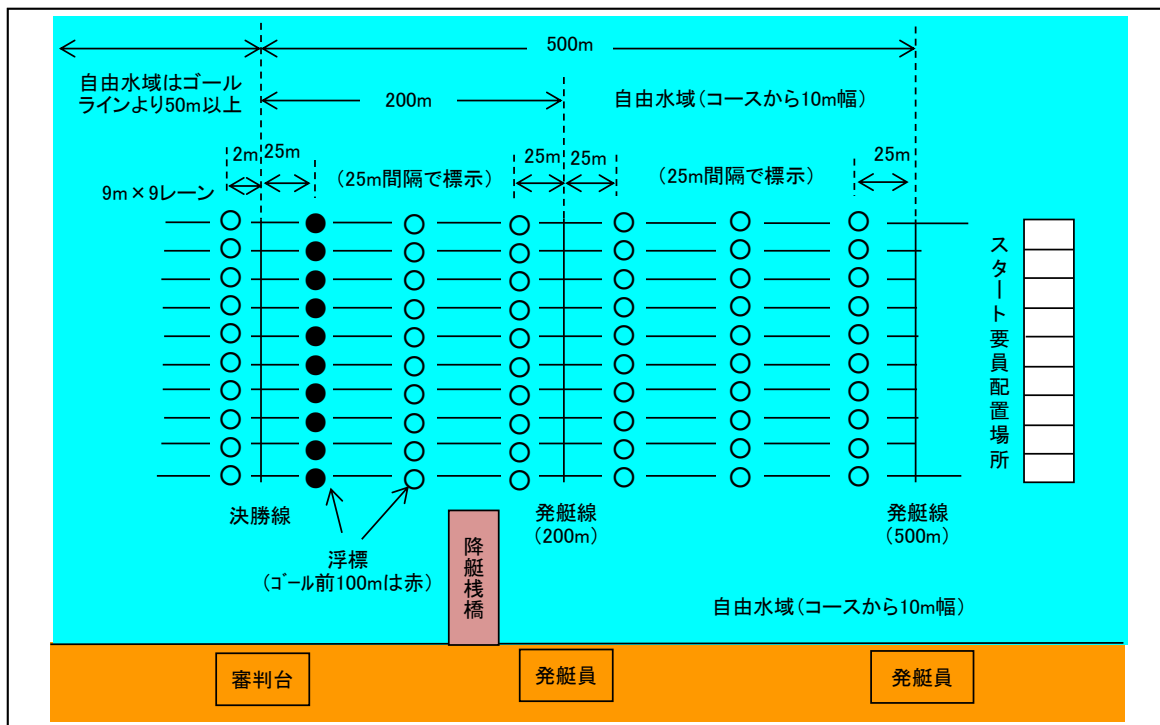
500m

自由水域はゴールラインより50m以上

200m

自由水域（コースから10m幅）

2m 25m

（25m間隔で標示）

25m 25m

（25m間隔で標示）

25m

9m×9レーン

スタート要員配置場所

決勝線

浮標
（ゴール前100mは赤）

降艇桟橋

発艇線
（200m）

発艇線
（500m）

自由水域（コースから10m幅）

審判台

発艇員

発艇員